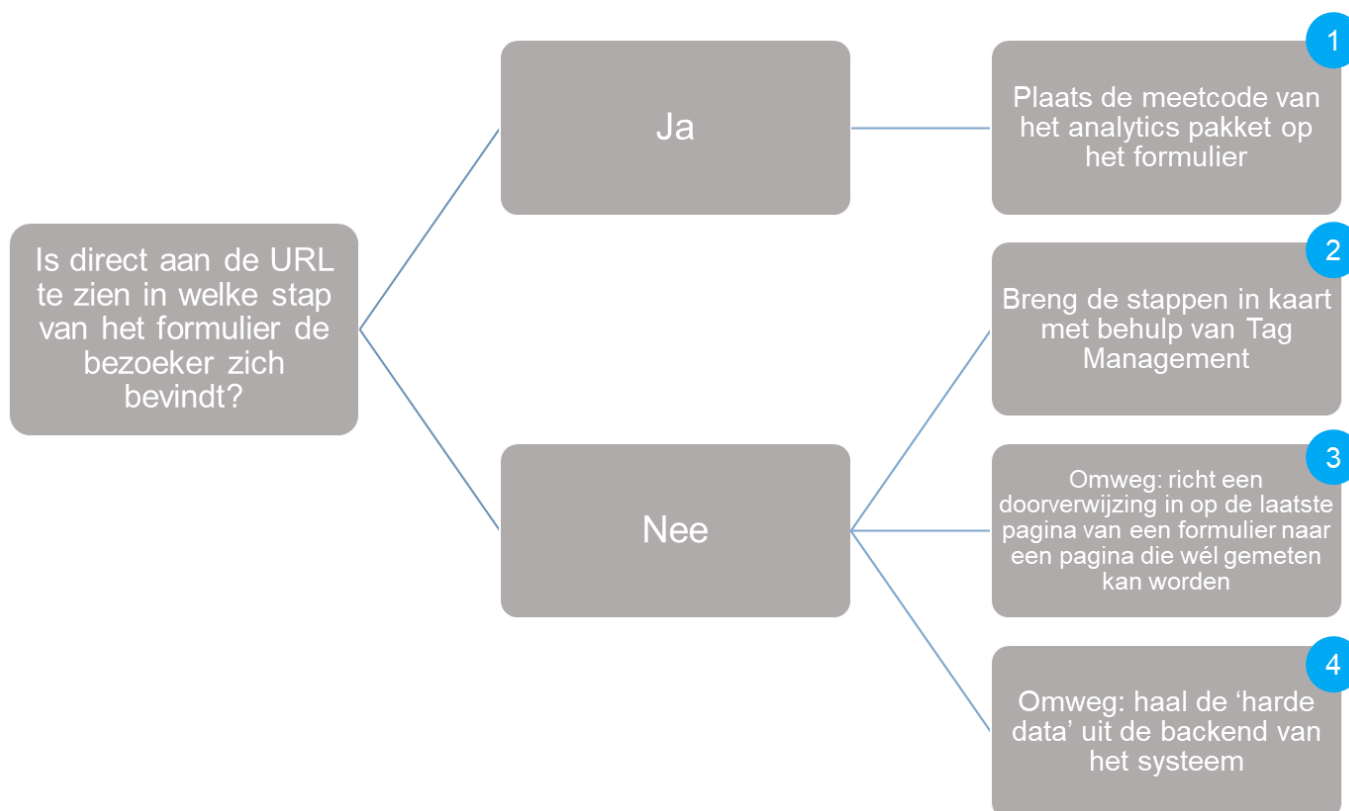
Is direct aan de URL te zien in welke stap van het formulier de bezoeker zich bevindt?

Ja

Nee

1

Plaats de meetcode van het analytics pakket op het formulier

2

Breng de stappen in kaart met behulp van Tag Management

3

Omweg: richt een doorverwijzing in op de laatste pagina van een formulier naar een pagina die wél gemeten kan worden

4

Omweg: haal de ‘harde data’ uit de backend van het systeem